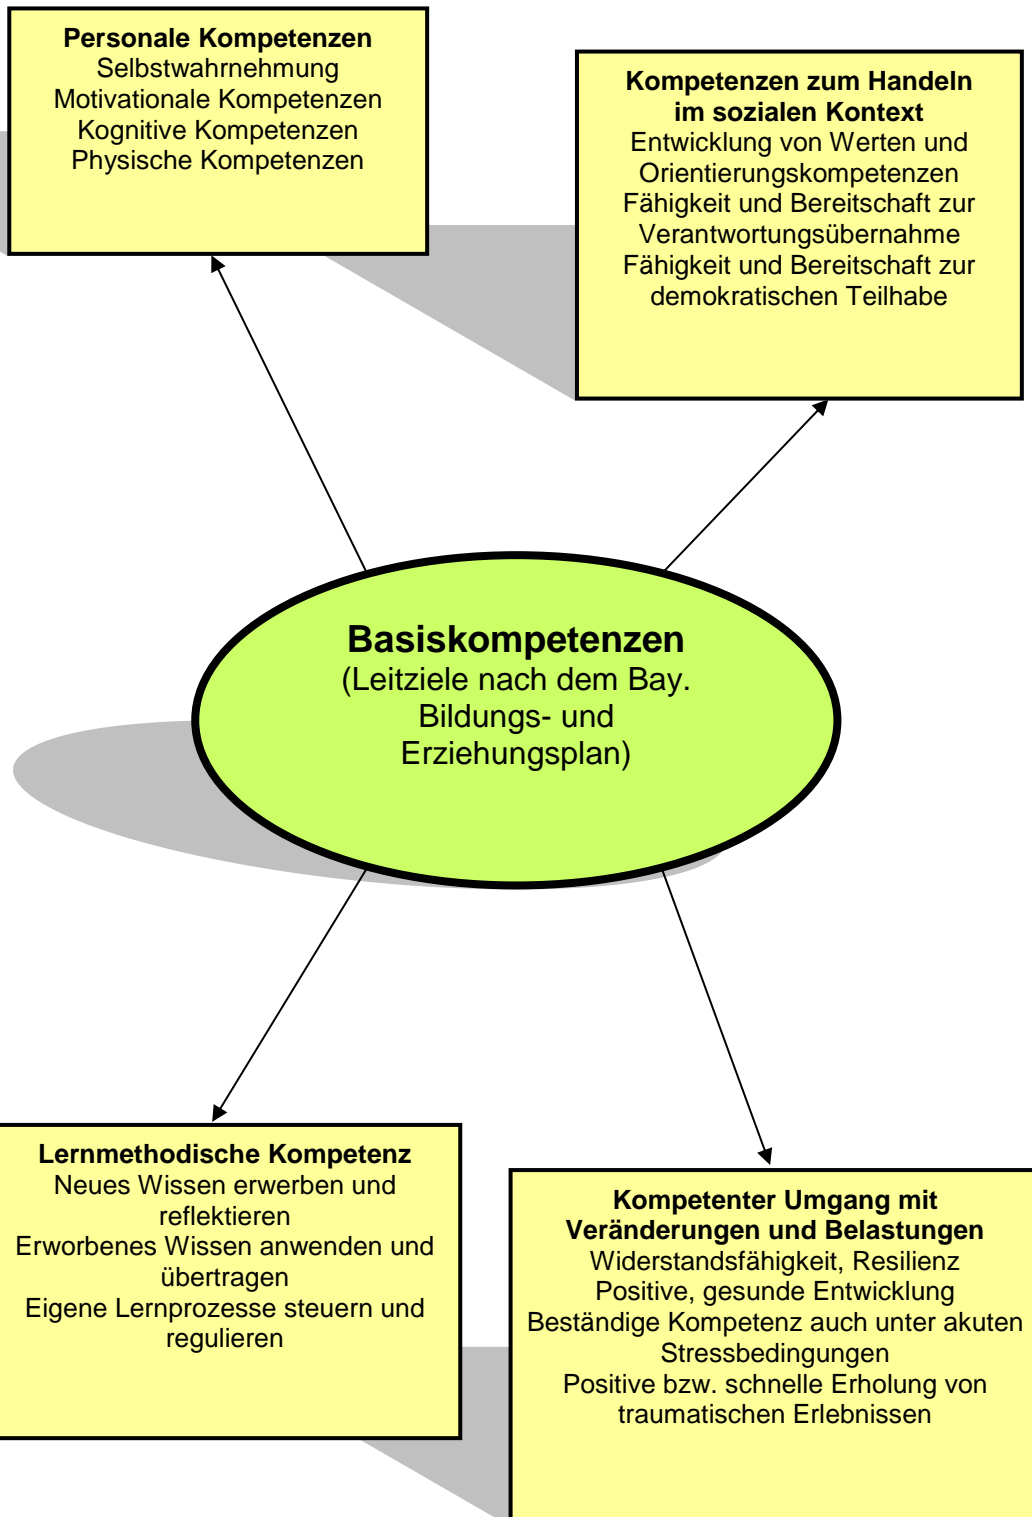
**Personale Kompetenzen**
Selbstwahrnehmung
Motivationale Kompetenzen
Kognitive Kompetenzen
Physische Kompetenzen

**Kompetenzen zum Handeln im sozialen Kontext**
Entwicklung von Werten und Orientierungskompetenzen
Fähigkeit und Bereitschaft zur Verantwortungsübernahme
Fähigkeit und Bereitschaft zur demokratischen Teilhabe

**Basiskompetenzen**
(Leitziele nach dem Bay. Bildungs- und Erziehungsplan)

**Lernmethodische Kompetenz**
Neues Wissen erwerben und reflektieren
Erworbenes Wissen anwenden und übertragen
Eigene Lernprozesse steuern und regulieren

**Kompetenter Umgang mit Veränderungen und Belastungen**
Widerstandsfähigkeit, Resilienz
Positive, gesunde Entwicklung
Beständige Kompetenz auch unter akuten Stressbedingungen
Positive bzw. schnelle Erholung von traumatischen Erlebnissen